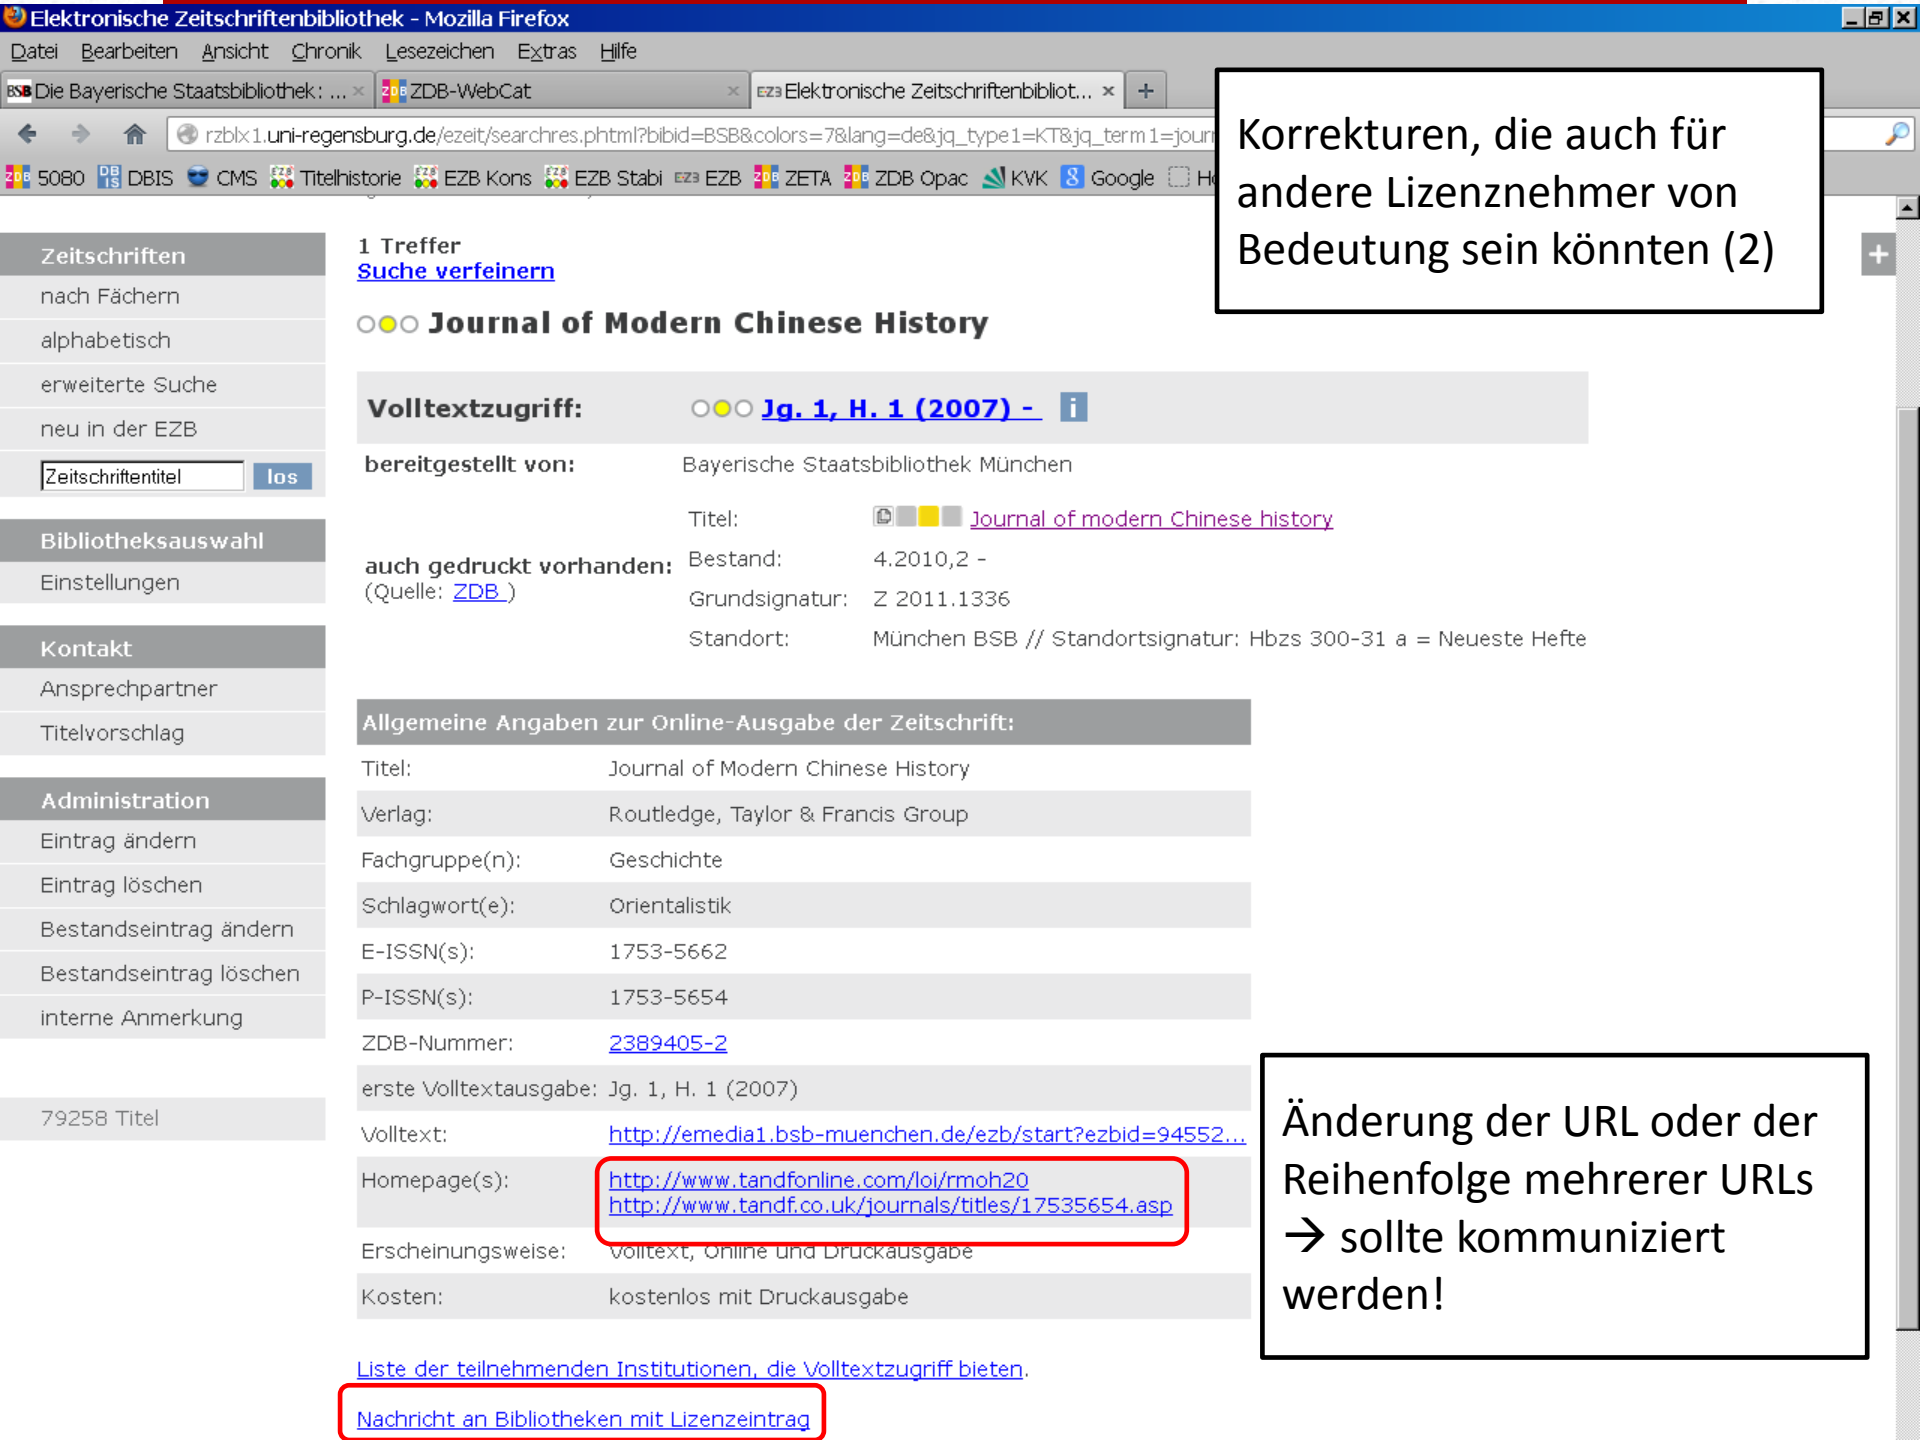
Elektronische Zeitschriftenbibliothek - Mozilla Firefox

Datei Bearbeiten Ansicht Chronik Lesezeichen Extras Hilfe

Die Bayerische Staatsbibliothek: ... × ZDB-WebCat × Elektronische Zeitschriftenbibliot... × +

rzblx1.uni-regensburg.de/ezeit/searchres.phtml?bibid=BSB&colors=7&lang=de&jq_type1=KT&jq_term1=jour

5080 DBIS CMS Titelhistorie EZB Kons EZB Stabi EZB ZETA ZDB Opac KVK Google H

Korrekturen, die auch für andere Lizenznehmer von Bedeutung sein könnten (2)

Zeitschriften
nach Fächern
alphabetisch
erweiterte Suche
neu in der EZB
Zeitschriftentitel los

Bibliotheksauswahl
Einstellungen

Kontakt
Ansprechpartner
Titelvorschlag

Administration
Eintrag ändern
Eintrag löschen
Bestandseintrag ändern
Bestandseintrag löschen
interne Anmerkung

79258 Titel

1 Treffer
Suche verfeinern

Journal of Modern Chinese History

Volltextzugriff: Jg. 1, H. 1 (2007) -

bereitgestellt von: Bayerische Staatsbibliothek München

auch gedruckt vorhanden: (Quelle: ZDB )
Titel: Journal of modern Chinese history
Bestand: 4.2010,2 -
Grundsignatur: Z 2011.1336
Standort: München BSB // Standortsignatur: Hbzs 300-31 a = Neueste Hefte

Allgemeine Angaben zur Online-Ausgabe der Zeitschrift:

| Titel: | Journal of Modern Chinese History |
|---|---|
| Verlag: | Routledge, Taylor & Francis Group |
| Fachgruppe(n): | Geschichte |
| Schlagwort(e): | Orientalistik |
| E-ISSN(s): | 1753-5662 |
| P-ISSN(s): | 1753-5654 |
| ZDB-Nummer: | 2389405-2 |
| erste Volltextausgabe: | Jg. 1, H. 1 (2007) |
| Volltext: | http://emedia1.bsb-muenchen.de/ezb/start?ezbid=94552... |
| Homepage(s): | http://www.tandfonline.com/loi/rmoh20 http://www.tandf.co.uk/journals/titles/17535654.asp |
| Erscheinungsweise: | Volltext, Online und Druckausgabe |
| Kosten: | kostenlos mit Druckausgabe |

Liste der teilnehmenden Institutionen, die Volltextzugriff bieten.

Nachricht an Bibliotheken mit Lizenzeintrag

Änderung der URL oder der Reihenfolge mehrerer URLs → sollte kommuniziert werden!